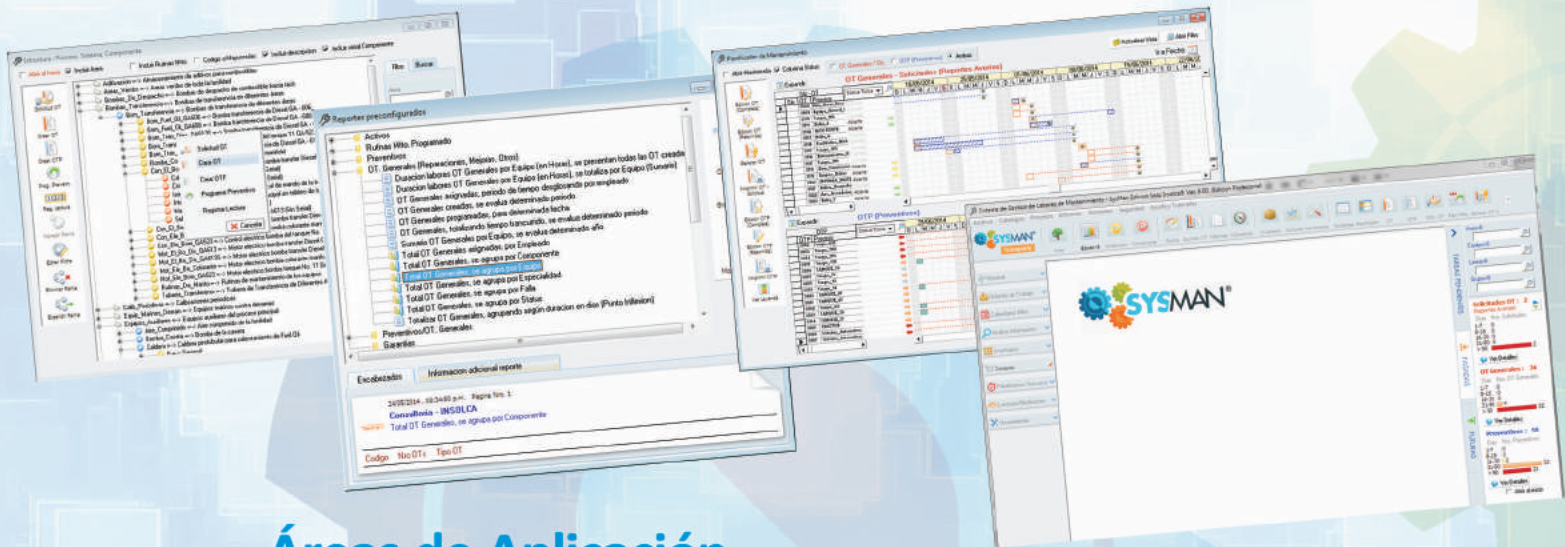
Reportes preconfigurados

Activos
Rutinas Mtto. Programado
Preventivos
OT. Generales (Reparaciones, Mejoras, Otros)
Duracion labores OT Generales por Equipo (en Horas), se presentan todas las OT creada
Duracion labores OT Generales por Equipo (en Horas), se totaliza por Equipo (Sumario)
OT Generales asignadas, periodo de tiempo desglosando por empleado
OT Generales creadas, se evalua determinado periodo
OT Generales programadas, para determinada fecha
OT Generales programadas, por determinado periodo
OT Generales, totalizando tiempo transcurrido, se evalua determinado periodo
OT Generales, totalizando tiempo transcurrido, se evalua determinado año
Sumario OT Generales por Equipo, se evalua determinado año
Total OT Generales asignadas, por Empleado
Total OT Generales, se agrupa por Componente
Total OT Generales, se agrupa por Equipo
Total OT Generales, se agrupa por Especialidad
Total OT Generales, se agrupa por Falla
Total OT Generales, se agrupa por Status
Total OT Generales, agrupando según duracion en dias (Punto Inflexion)
Totalizar OT Generales, se agrupa por Equipo
Preventivos/OT. Generales
Garantias

Encabezado | Informacion adicional reporte

24/05/2014 - 08:34:00 p.m. Pagina Nro. 1
Consultoria - INSOLCA
Total OT Generales, se agrupa por Componente

Codigo Nro OTs Tipo OT

Planificacion de Mantenimiento
OT Generales - Solicitudes (Reportes Averias)
OTP (Preventivos)

SYSMAN

Solicitudes OT : 2
OT Generales : 34
Preventivos : 58

Áreas de Aplicación